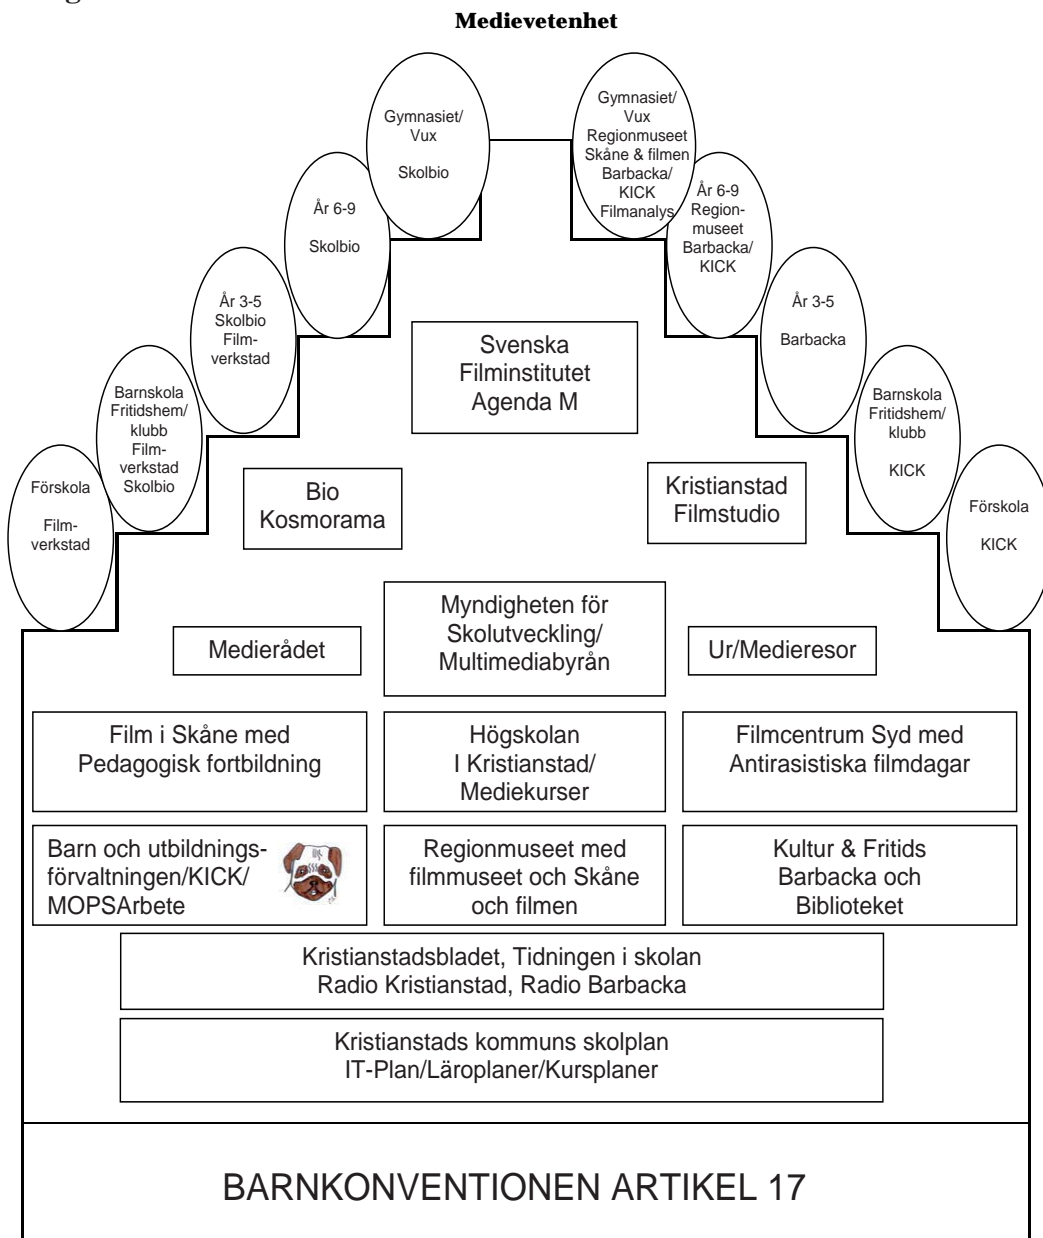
Medievetenhet

Gymnasiet/ Vux

Skolbio

Gymnasiet/ Vux Regionmuseet Skåne & filmen Barbacka/ KICK Filmanalys

År 6-9

Skolbio

År 6-9 Regionmuseet Barbacka/ KICK

År 3-5 Skolbio Filmverkstad

År 3-5

Barbacka

Svenska Filminstitutet Agenda M

Barnskola Fritidshem/ klubb Filmverkstad Skolbio

Barnskola Fritidshem/ klubb

KICK

Förskola

Filmverkstad

Bio Kosmorama

Kristianstad Filmstudio

Förskola

KICK

Myndigheten för Skolutveckling/ Multimediabyrån

Medierådet

Ur/Medieresor

Film i Skåne med Pedagogisk fortbildning

Högskolan I Kristianstad/ Mediekurser

Filmcentrum Syd med Antirasistiska filmdagar

Barn och utbildningsförvaltningen/KICK/ MOPSArbete

Regionmuseet med filmmuseet och Skåne och filmen

Kultur & Fritids Barbacka och Biblioteket

Kristianstadsbladet, Tidningen i skolan Radio Kristianstad, Radio Barbacka

Kristianstads kommuns skolplan IT-Plan/Läroplaner/Kursplaner

BARNKONVENTIONEN ARTIKEL 17